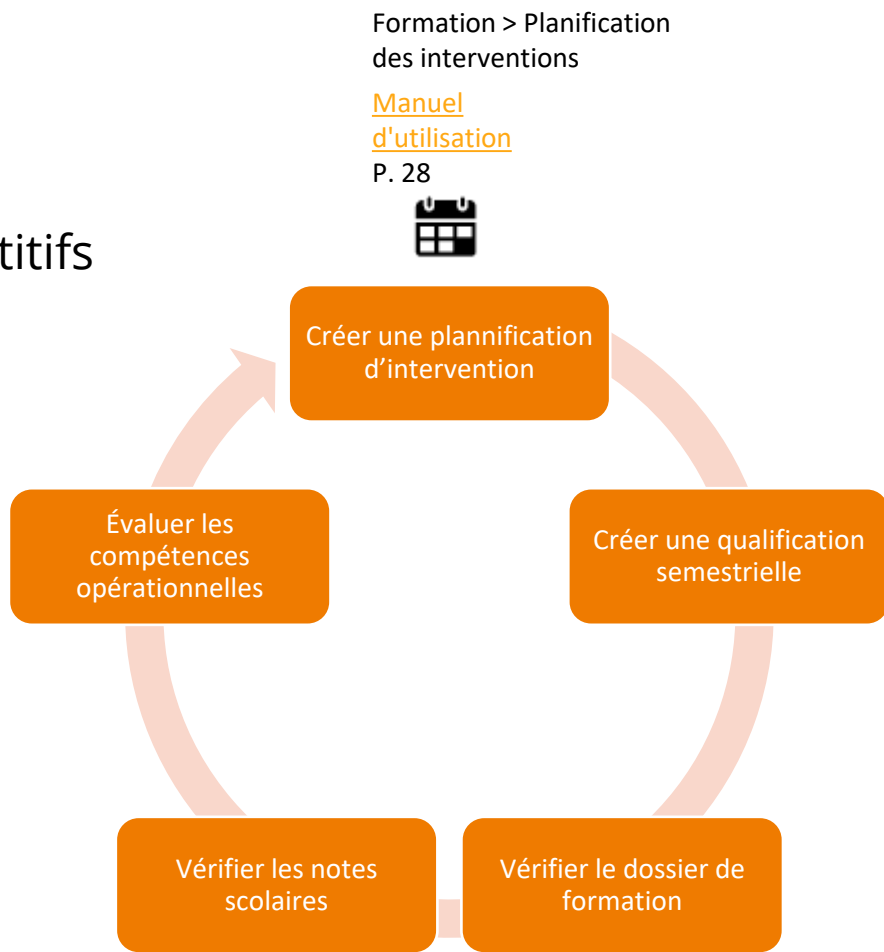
Formation > Planification des interventions

Manuel d'utilisation
P. 28

titifs

Créer une plannification d’intervention

Créer une qualification semestrielle

Vérifier le dossier de formation

Vérifier les notes scolaires

Évaluer les compétences opérationnelles